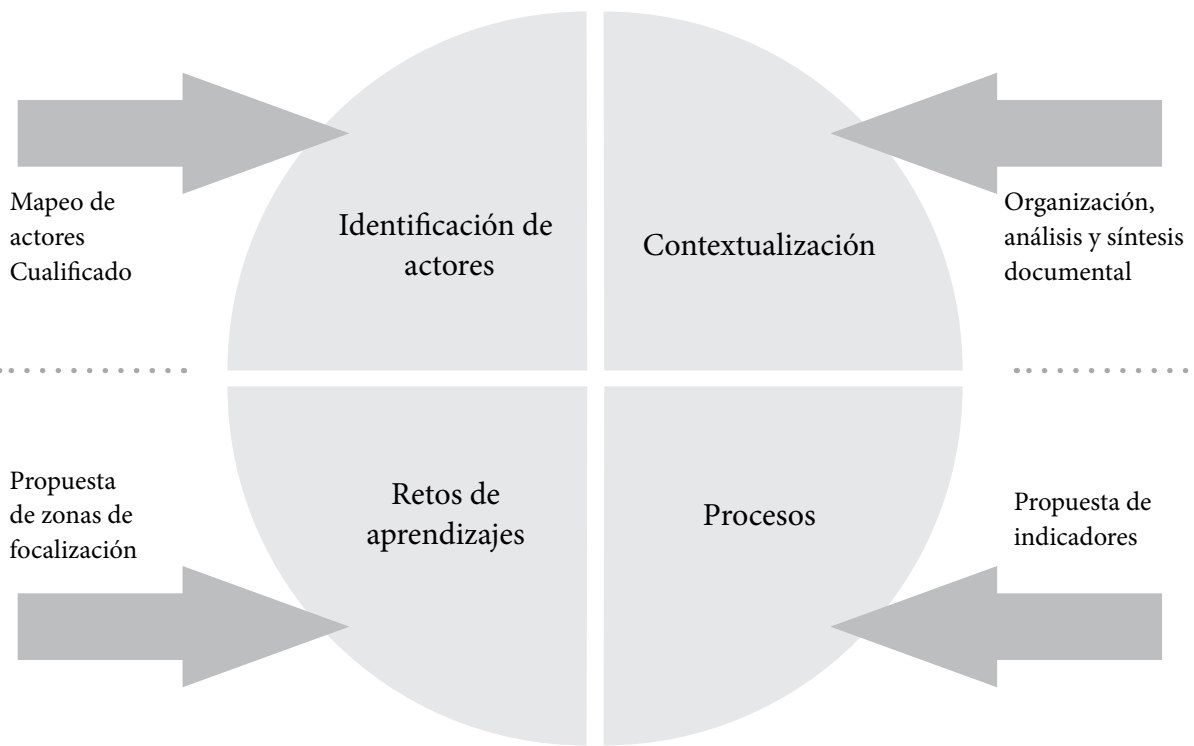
Mapeo de actores Cualificado

Identificación de actores

Contextualización

Organización, análisis y síntesis documental

Propuesta de zonas de focalización

Retos de aprendizajes

Procesos

Propuesta de indicadores